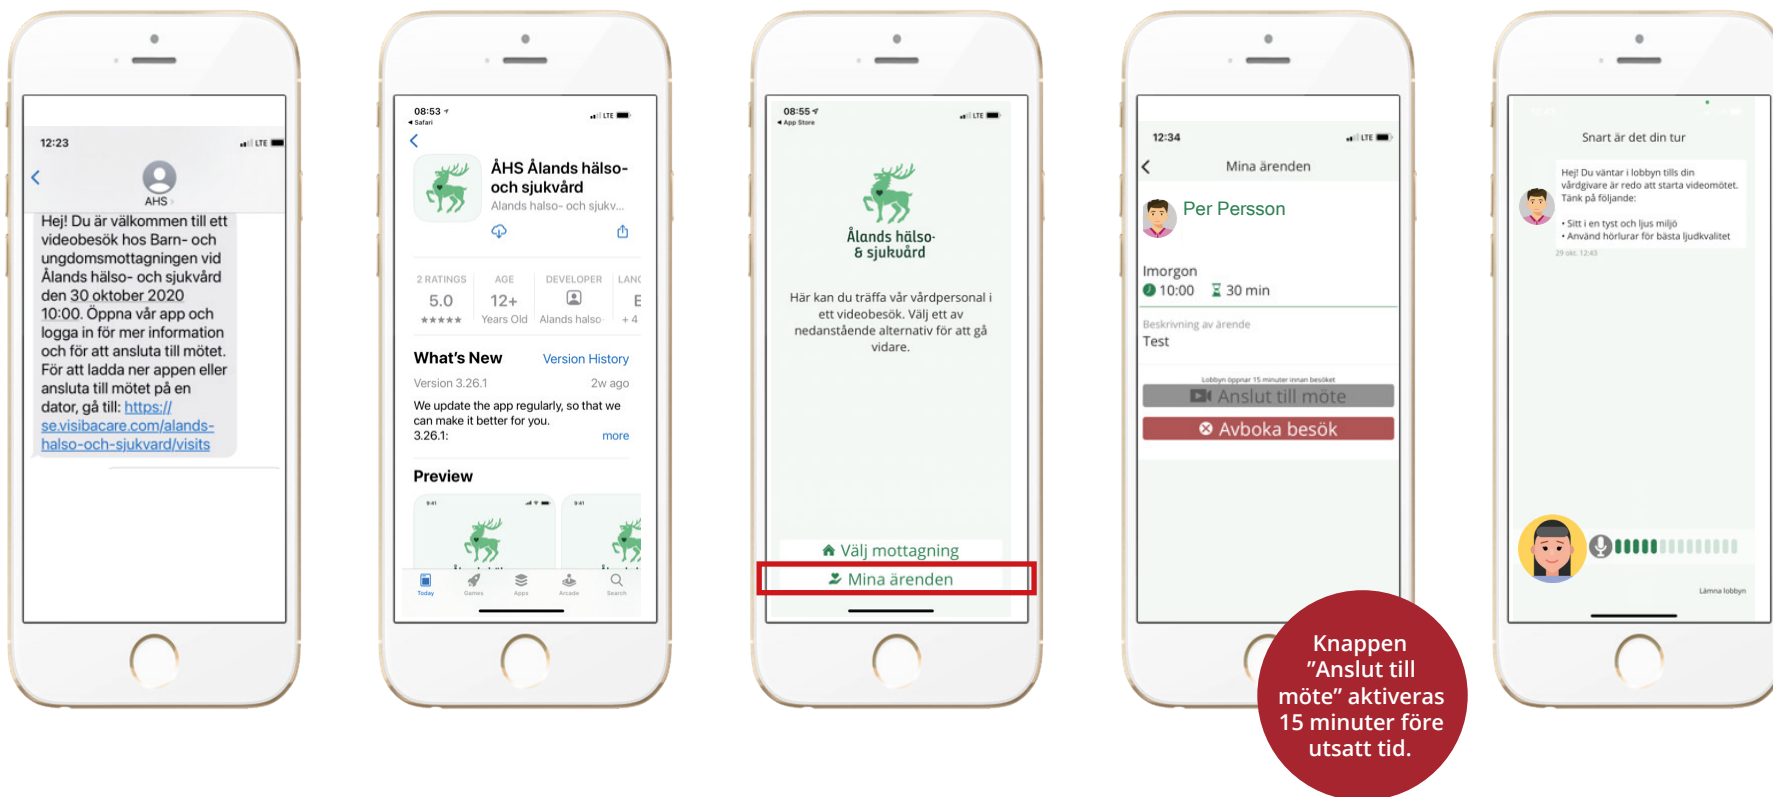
12:23
LTE
AHS
Hej! Du är välkommen till ett videobesök hos Barn- och ungdomsmottagningen vid Ålands hälso- och sjukvård den 30 oktober 2020 10:00. Öppna vår app och logga in för mer information och för att ansluta till mötet. För att ladda ner appen eller ansluta till mötet på en dator, gå till: https://se.visibacare.com/alands-halso-och-sjukvard/visits

08:53
Safari
LTE
ÅHS Ålands hälso- och sjukvård
Alands halso- och sjukv...
2 RATINGS
5.0
★★★★★
AGE
12+
Years Old
DEVELOPER
Alands halso
LANG
E
+ 4
What's New
Version History
Version 3.26.1
2w ago
We update the app regularly, so that we can make it better for you.
3.26.1:
more
Preview
9:41
9:41
Today
Games
Apps
Arcade
Search

08:55
App Store
LTE
Ålands hälso- & sjukvård
Här kan du träffa vår vårdpersonal i ett videobesök. Välj ett av nedanstående alternativ för att gå vidare.
Välj mottagning
Mina ärenden

12:34
LTE
Mina ärenden
Per Persson
Imorgon
10:00
30 min
Beskrivning av ärende
Test
Lobbyn öppnar 15 minuter innan besöket
Anslut till möte
Avboka besök

Knappen "Anslut till möte" aktiveras 15 minuter före utsatt tid.

Snart är det din tur
Hej! Du väntar i lobbyn tills din vårdgivare är redo att starta videomötet. Tänk på följande:
• Sitt i en tyst och ljus miljö
• Använd hörlurar för bästa ljudkvalitet
29 okt. 12:43
Lämna lobbyn